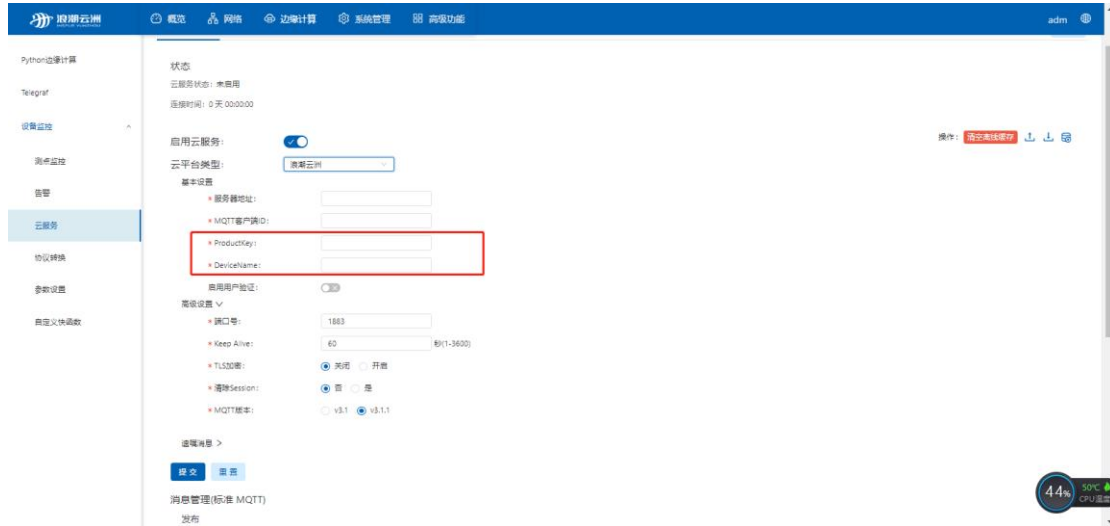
浪潮云洲

概览 网络 边缘计算 系统管理 高级功能 adm

Python边缘计算
Telegraf
设备监控
测点监控
告警
云服务
协议转换
参数设置
自定义快捷键

状态
云服务状态：未启用
连接时间：0 天 00:00:00

启用云服务：
云平台类型： 浪潮云洲
操作： 清空离线缓存
基本设置
* 服务器地址：
* MQTT客户端ID：
* ProductKey：
* DeviceName：
启用用户验证：
高级设置
* 端口号： 1883
* Keep Alive： 60 秒(1-3600)
* TLS加密： 关闭 开启
* 清除Session： 否 是
* MQTT版本： v3.1 v3.1.1

遗嘱消息 >

提交 重置

消息管理(标准 MQTT)
发布

44%
50℃
CPU温度